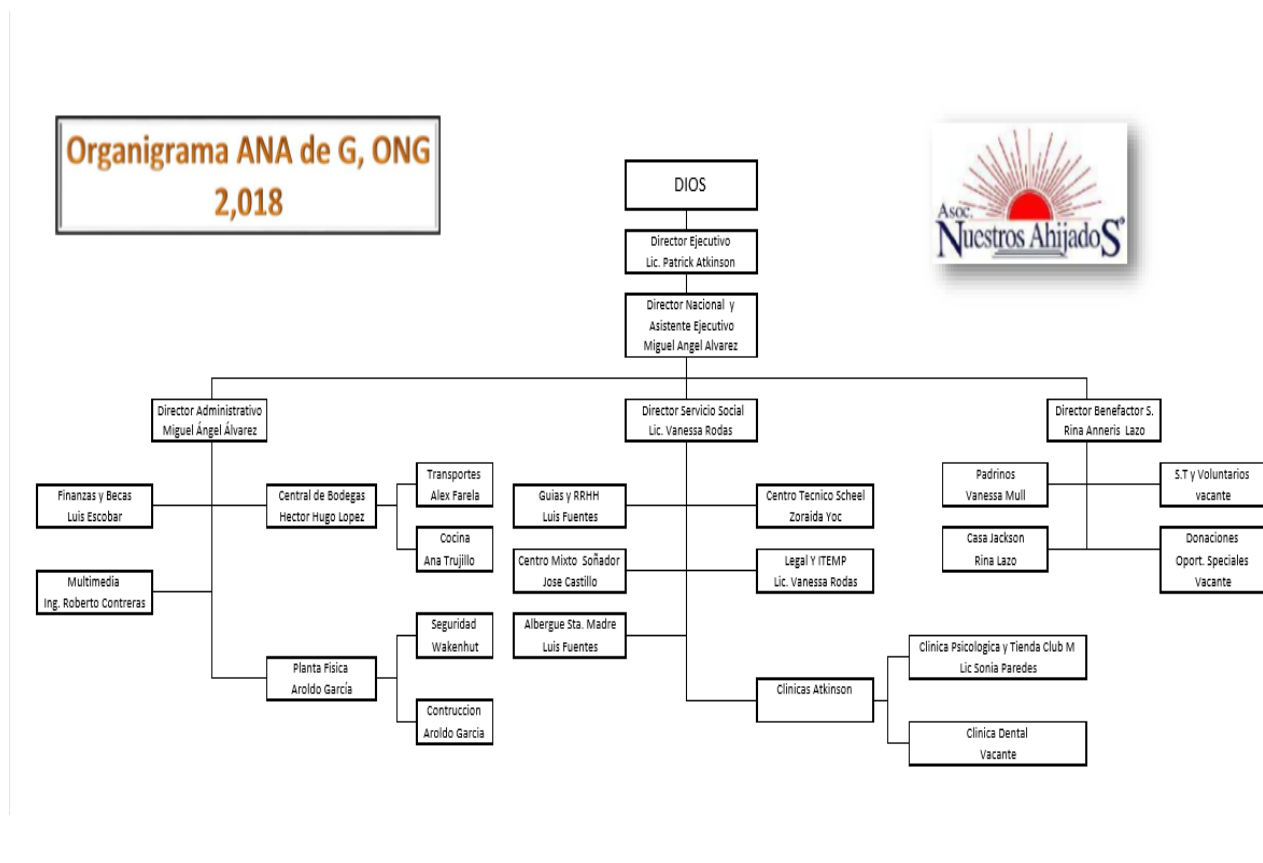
Organigrama ANA de G, ONG
2,018

Asoc.
Nuestros Ahijados

DIOS

Director Ejecutivo
Lic. Patrick Atkinson

Director Nacional y
Asistente Ejecutivo
Miguel Angel Alvarez

Director Administrativo
Miguel Ángel Álvarez

Director Servicio Social
Lic. Vanessa Rodas

Director Benefactor S.
Rina Anneris Lazo

Finanzas y Becas
Luis Escobar

Multimedia
Ing. Roberto Contreras

Central de Bodegas
Hector Hugo Lopez

Transportes
Alex Farela

Cocina
Ana Trujillo

Planta Fisica
Aroldo García

Seguridad
Wakenhut

Contruccion
Aroldo Garcia

Guias y RRHH
Luis Fuentes

Centro Mixto Soñador
Jose Castillo

Albergue Sta. Madre
Luis Fuentes

Centro Tecnico Scheel
Zoraida Yoc

Legal Y ITEMP
Lic. Vanessa Rodas

Clinicas Atkinson

Clinica Psicologica y Tienda Club M
Lic Sonia Paredes

Clinica Dental
Vacante

Padrinos
Vanessa Mull

Casa Jackson
Rina Lazo

S.T y Voluntarios
vacante

Donaciones
Oport. Speciales
Vacante